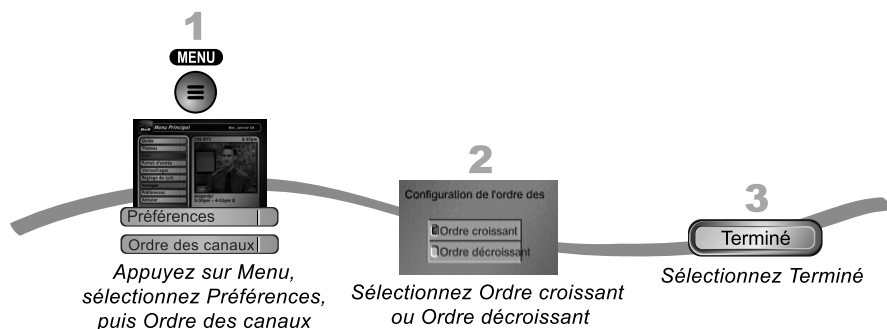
1

MENU

Menu Principal

Préférences

Ordre des canaux

Appuyez sur Menu, sélectionnez Préférences, puis Ordre des canaux

2

Configuration de l'ordre des

Ordre croissant

Ordre décroissant

Sélectionnez Ordre croissant ou Ordre décroissant

3

Terminé

Sélectionnez Terminé